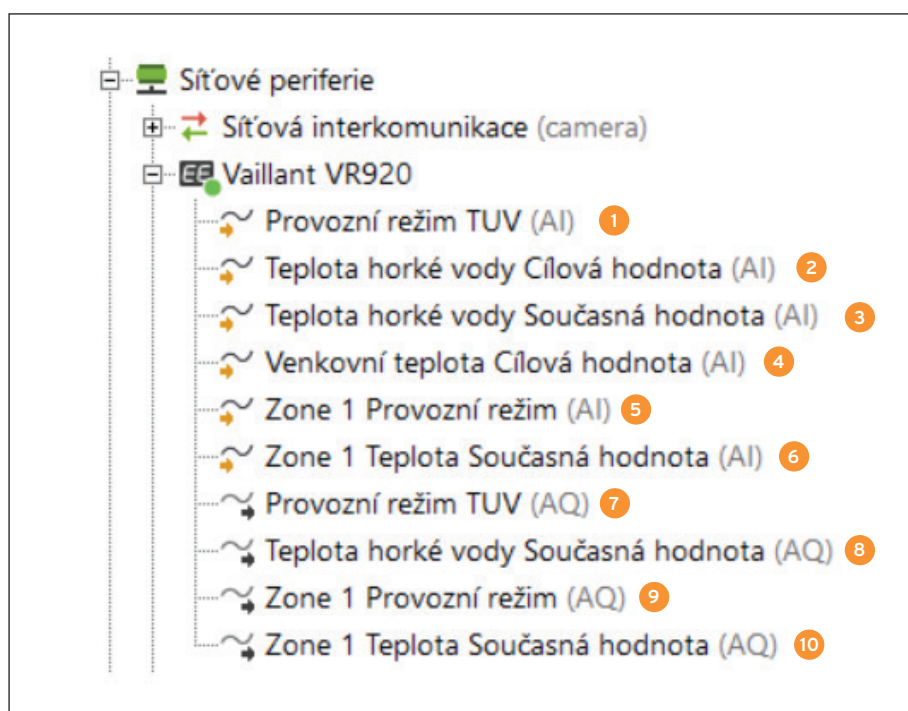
Síťové periferie
Síťová interkomunikace (camera)
Vaillant VR920
Provozní režim TUV (AI) 1
Teplota horké vody Cílová hodnota (AI) 2
Teplota horké vody Současná hodnota (AI) 3
Venkovní teplota Cílová hodnota (AI) 4
Zone 1 Provozní režim (AI) 5
Zone 1 Teplota Současná hodnota (AI) 6
Provozní režim TUV (AQ) 7
Teplota horké vody Současná hodnota (AQ) 8
Zone 1 Provozní režim (AQ) 9
Zone 1 Teplota Současná hodnota (AQ) 10